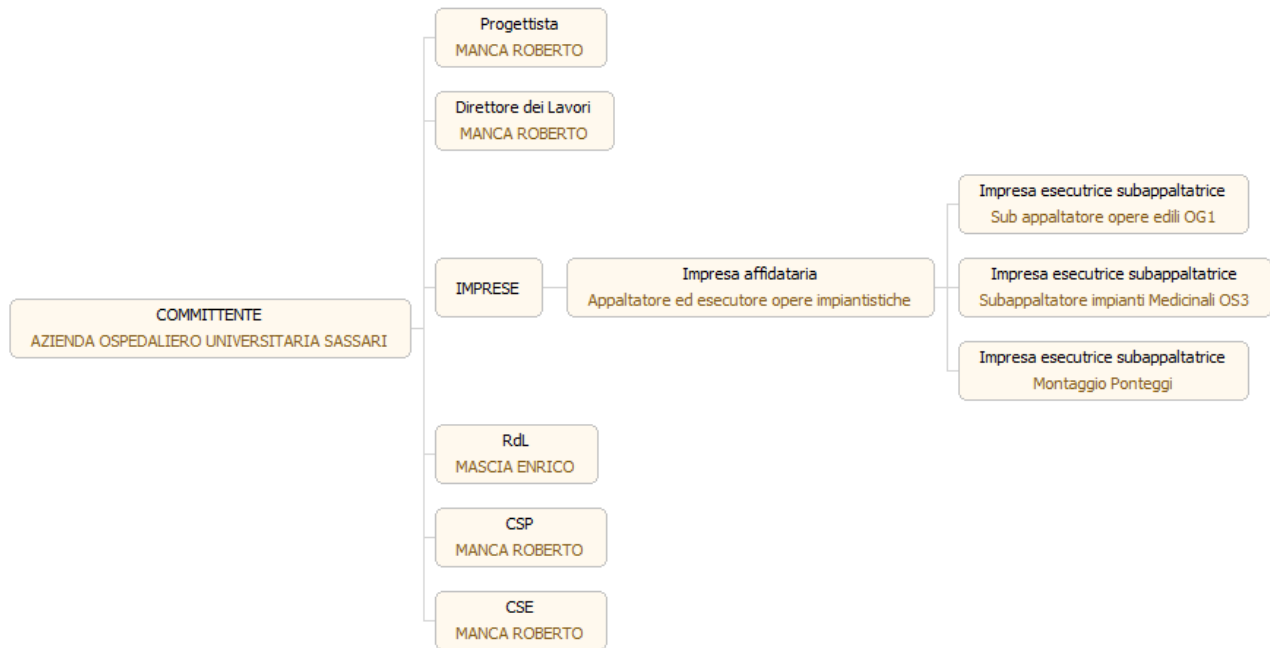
COMMITTENTE
AZIENDA OSPEDALIERO UNIVERSITARIA SASSARI

Progettista
MANCA ROBERTO

Direttore dei Lavori
MANCA ROBERTO

IMPRESE

Impresa affidataria
Appaltatore ed esecutore opere impiantistiche

Impresa esecutrice subappaltatrice
Sub appaltatore opere edili OG1

Impresa esecutrice subappaltatrice
Subappaltatore impianti Medicinali OS3

Impresa esecutrice subappaltatrice
Montaggio Ponteggi

RdL
MASCIA ENRICO

CSP
MANCA ROBERTO

CSE
MANCA ROBERTO